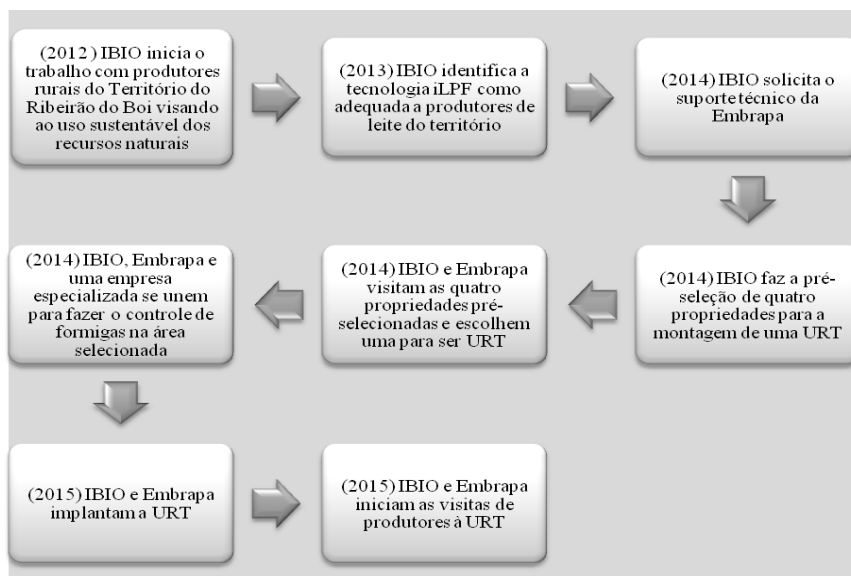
(2012) IBIO inicia o trabalho com produtores rurais do Território do Ribeirão do Boi visando ao uso sustentável dos recursos naturais

(2013) IBIO identifica a tecnologia iLPF como adequada a produtores de leite do território

(2014) IBIO solicita o suporte técnico da Embrapa

(2014) IBIO faz a pré-seleção de quatro propriedades para a montagem de uma URT

(2014) IBIO e Embrapa visitam as quatro propriedades pré-selecionadas e escolhem uma para ser URT

(2014) IBIO, Embrapa e uma empresa especializada se unem para fazer o controle de formigas na área selecionada

(2015) IBIO e Embrapa implantam a URT

(2015) IBIO e Embrapa iniciam as visitas de produtores à URT